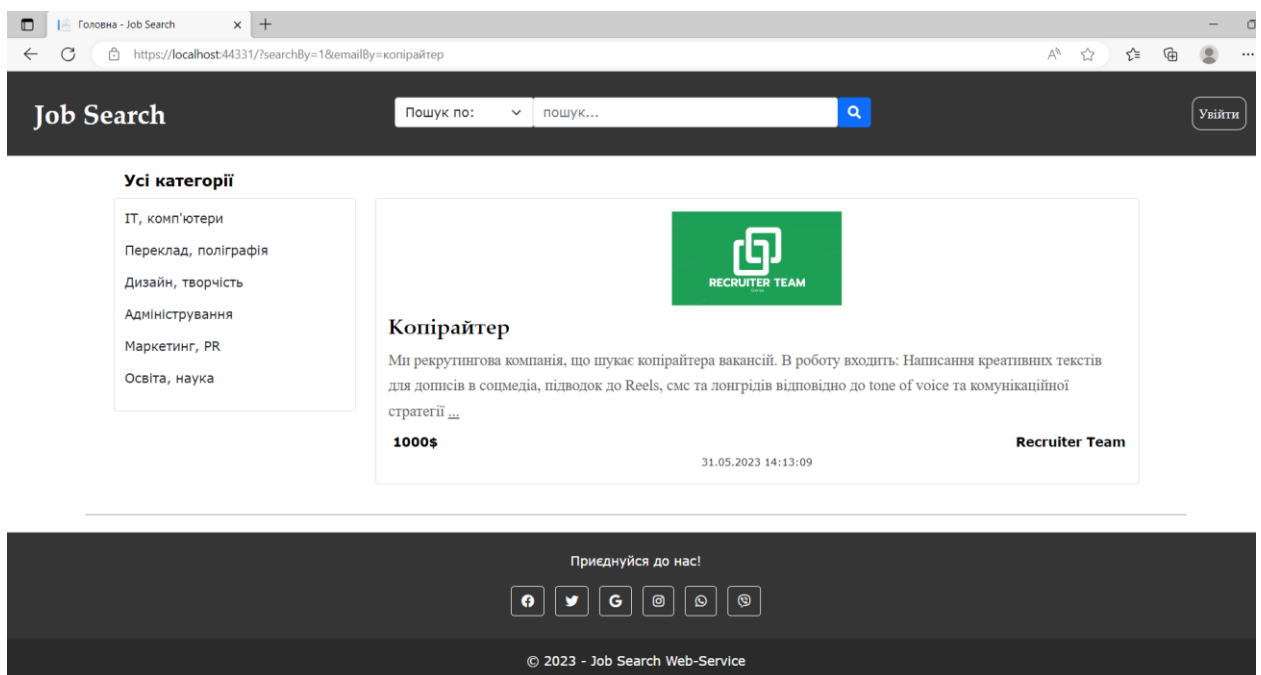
Головна - Job Search

https://localhost:44331/?searchBy=1&emailBy=копірайтер

Job Search

Пошук по:

пошук...

Увійти

Усі категорії

IT, комп'ютери

Переклад, поліграфія

Дизайн, творчість

Адміністрування

Маркетинг, PR

Освіта, наука

RECRUITER TEAM

Копірайтер

Ми рекрутингова компанія, що шукає копірайтера вакансій. В роботу входить: Написання креативних текстів для дописів в соцмедіа, підводок до Reels, смс та лонгрідів відповідно до tone of voice та комунікаційної стратегії ...

1000$

Recruiter Team

31.05.2023 14:13:09

Приєднуйся до нас!

© 2023 - Job Search Web-Service